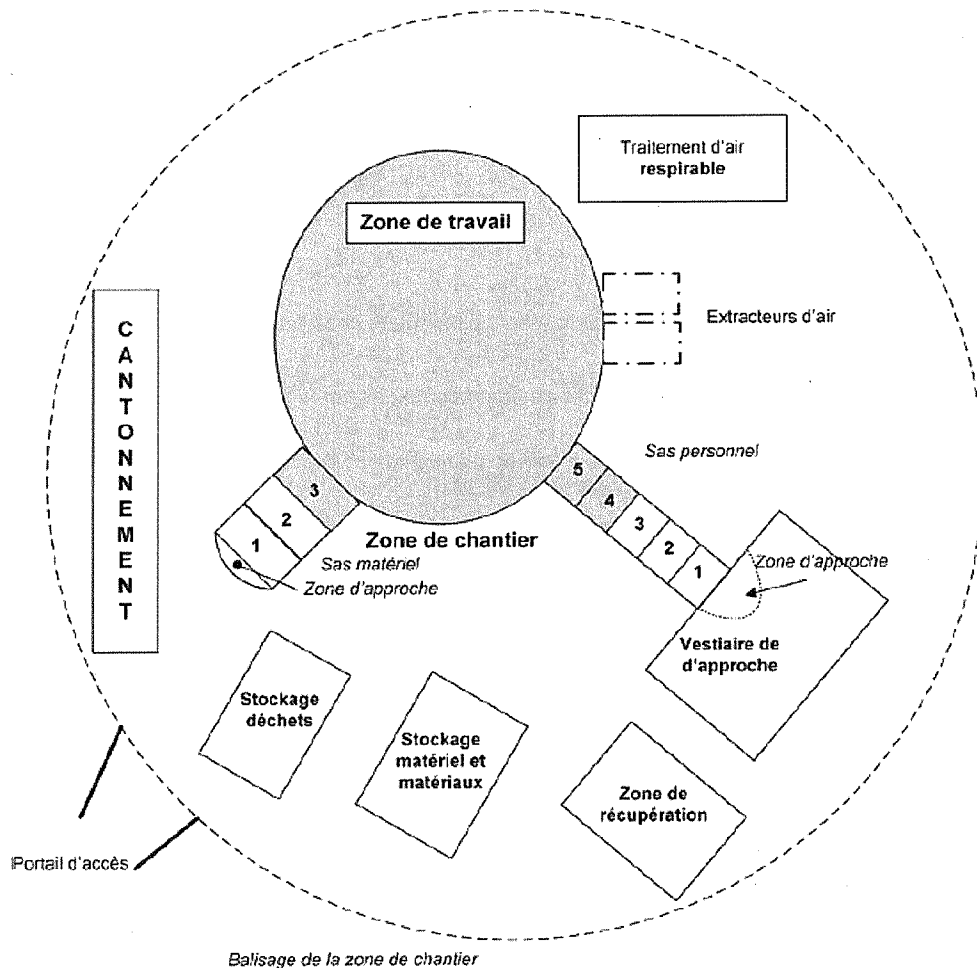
Traitement d'air respirable

Zone de travail

CANTONNEMENT

Extracteurs d'air

Sas personnel

5
4
3
2
1

3
2
1

Zone de chantier

Sas matériel

Zone d'approche

Zone d'approche

Vestiaire de d'approche

Stockage déchets

Stockage matériel et matériaux

Zone de récupération

Portail d'accès

Balisage de la zone de chantier